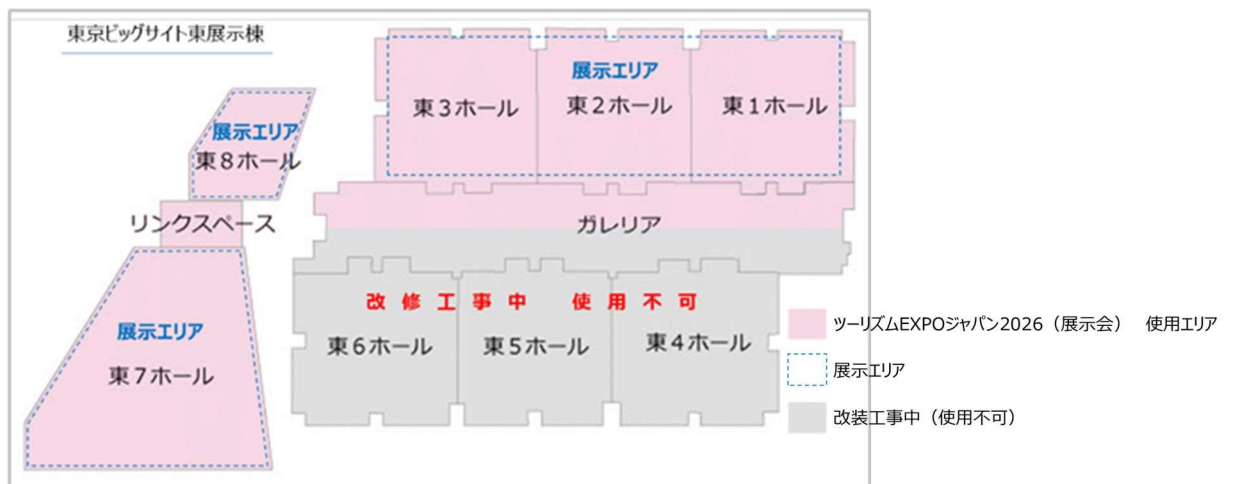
東京ビッグサイト東展示棟

展示エリア
東3ホール
東2ホール
東1ホール

展示エリア
東8ホール

リンクスペース

ガレリア

改修工事中　使用不可

展示エリア
東7ホール

東6ホール
東5ホール
東4ホール

ツーリズムEXPOジャパン2026（展示会）　使用エリア
展示エリア
改装工事中（使用不可）